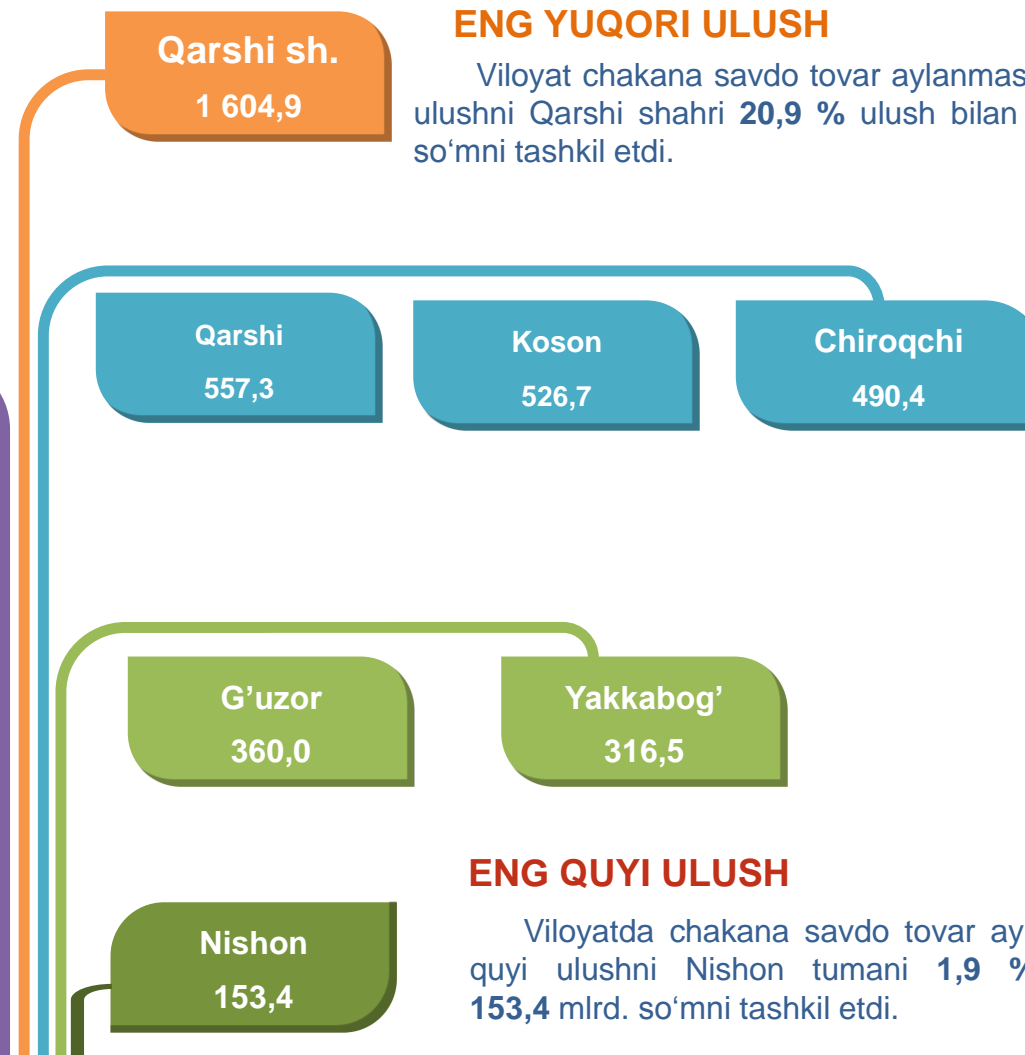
Qarshi sh.
1 604,9

ENG YUQORI ULUSH

Viloyat chakana savdo tovar aylanmas ulushni Qarshi shahri **20,9 %** ulush bilan so‘mni tashkil etdi.

Qarshi
557,3

Koson
526,7

Chiroqchi
490,4

G’uzor
360,0

Yakkabog’
316,5

ENG QUYI ULUSH

Viloyatda chakana savdo tovar ay quyi ulushni Nishon tumani **1,9 %** **153,4** mlrd. so‘mni tashkil etdi.

Nishon
153,4